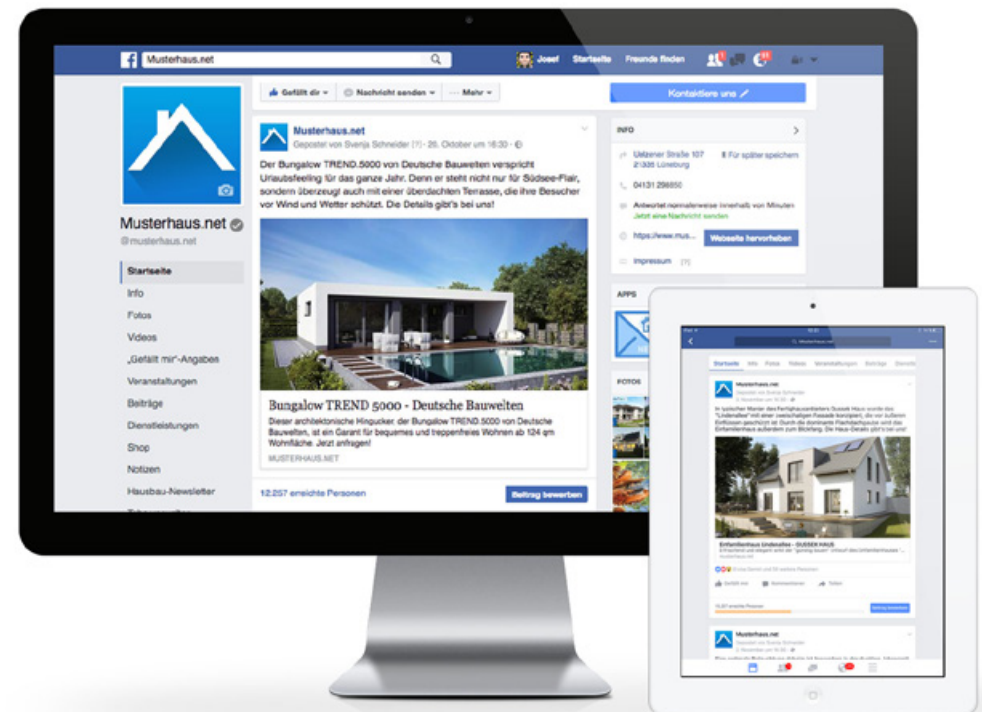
Musterhaus.net

Josef Startseite Freunde finden

Gefällt dir · Nachricht senden · Mehr ·

Kontaktiere uns

Musterhaus.net
@musterhaus.net

Startseite
Info
Fotos
Videos
„Gefällt mir"-Angaben
Veranstaltungen
Beiträge
Dienstleistungen
Shop
Notizen
Hausbau-Newsletter

Musterhaus.net
Gepostet von Svenja Schneider [?] · 26. Oktober um 16:30 ·

Der Bungalow TREND.5000 von Deutsche Bauwelten verspricht Urlaubsfeeling für das ganze Jahr. Denn er steht nicht nur für Südsee-Flair, sondern überzeugt auch mit einer überdachten Terrasse, die ihre Besucher vor Wind und Wetter schützt. Die Details gibt's bei uns!

Bungalow TREND 5000 - Deutsche Bauwelten
Dieser architektonische Hingucker, der Bungalow TREND.5000 von Deutsche Bauwelten, ist ein Garant für bequemes und treppenfreies Wohnen ab 124 qm Wohnfläche. Jetzt anfragen!
MUSTERHAUS.NET

12.257 erreichte Personen

Beitrag bewerben

INFO

Uelzener Straße 107
21335 Lüneburg
Für später speichern

04131 298850

Antwortet normalerweise innerhalb von Minuten
Jetzt eine Nachricht senden

https://www.mus...
Webseite hervorheben

Impressum [?]

APPS

FOTOS

Musterhaus.net

Startseite Info Fotos Videos Veranstaltungen Beiträge Dienstl

Musterhaus.net
Gepostet von Svenja Schneider

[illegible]

Einfamilienhaus Lindenallee - GUSSEK HAUS

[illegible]

Gefällt mir Kommentieren Teilen

12.257 erreichte Personen

Beitrag bewerben

Musterhaus.net
Gepostet von Svenja Schneider